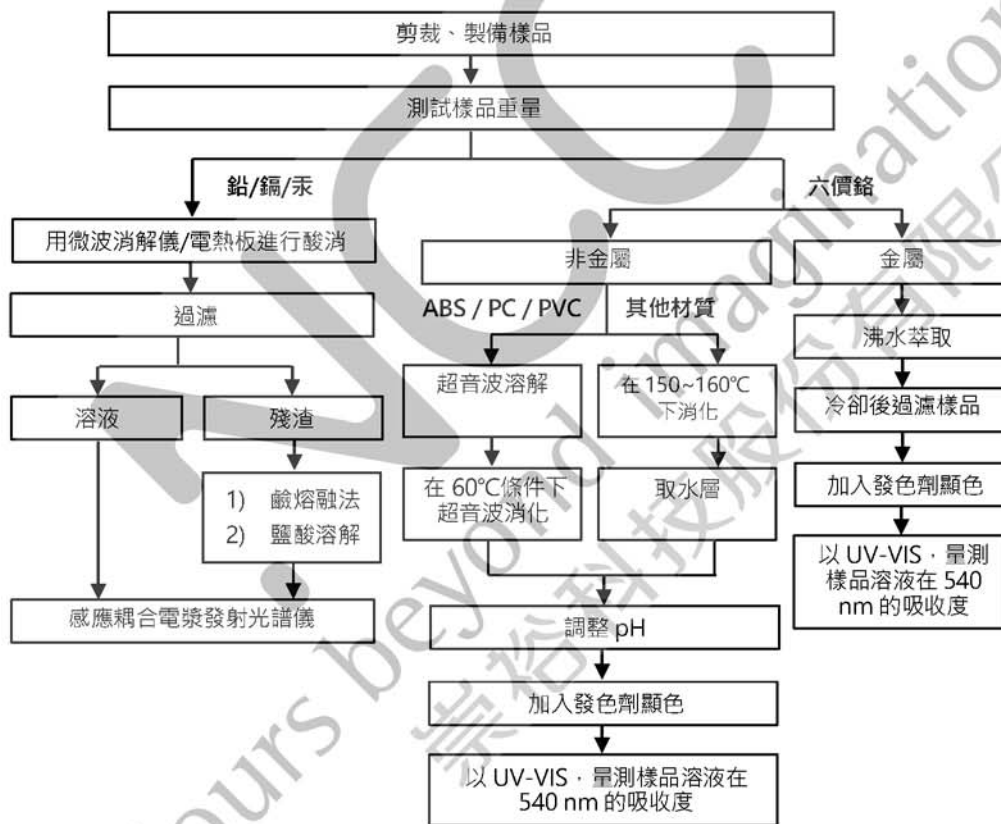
剪裁、製備樣品

測試樣品重量

鉛/鎘/汞

用微波消解儀/電熱板進行酸消

過濾

溶液

殘渣

1) 鹼熔融法
2) 鹽酸溶解

感應耦合電漿發射光譜儀

六價鉻

非金屬

ABS / PC / PVC

其他材質

超音波溶解

在 150~160℃ 下消化

在 60℃條件下超音波消化

取水層

調整 pH

加入發色劑顯色

以 UV-VIS，量測樣品溶液在 540 nm 的吸收度

金屬

沸水萃取

冷卻後過濾樣品

加入發色劑顯色

以 UV-VIS，量測樣品溶液在 540 nm 的吸收度

yours beyond imagination
崇裕科技股份有限公司